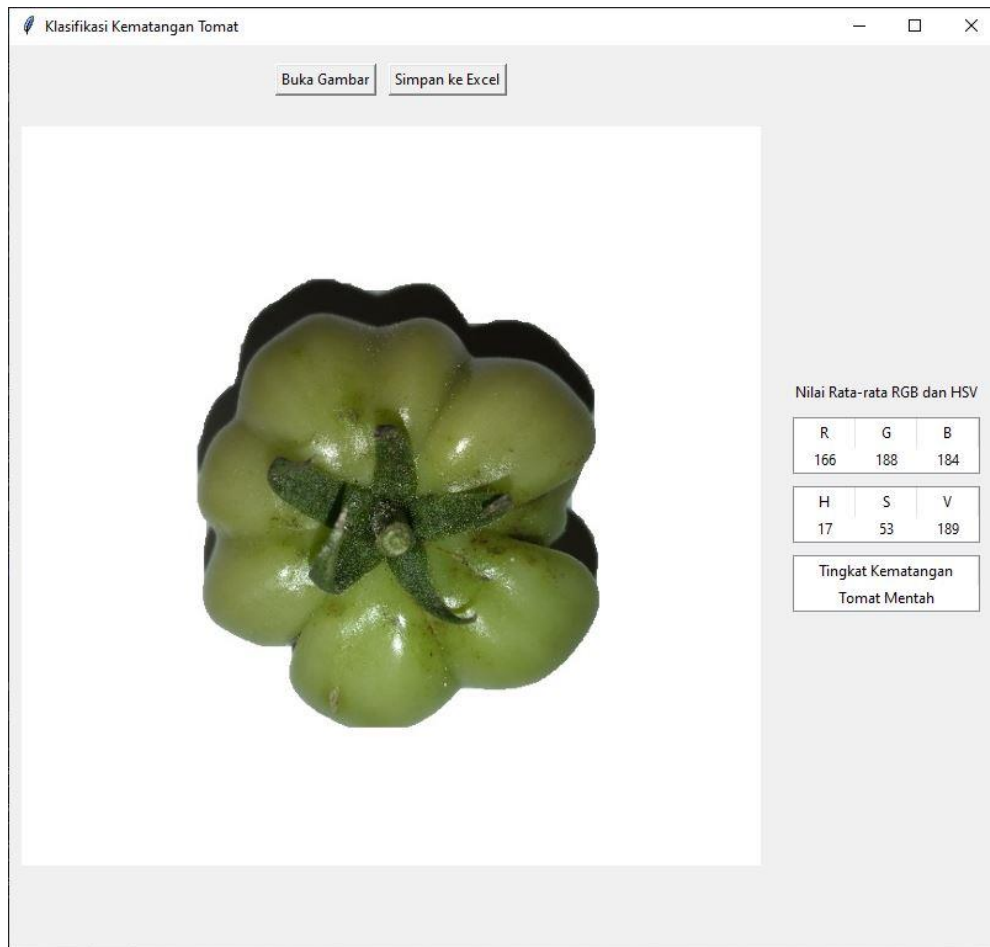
Klasifikasi Kematangan Tomat

Buka Gambar Simpan ke Excel

Nilai Rata-rata RGB dan HSV

| R | G | B |
|---|---|---|
| 166 | 188 | 184 |

| H | S | V |
|---|---|---|
| 17 | 53 | 189 |

Tingkat Kematangan
Tomat Mentah